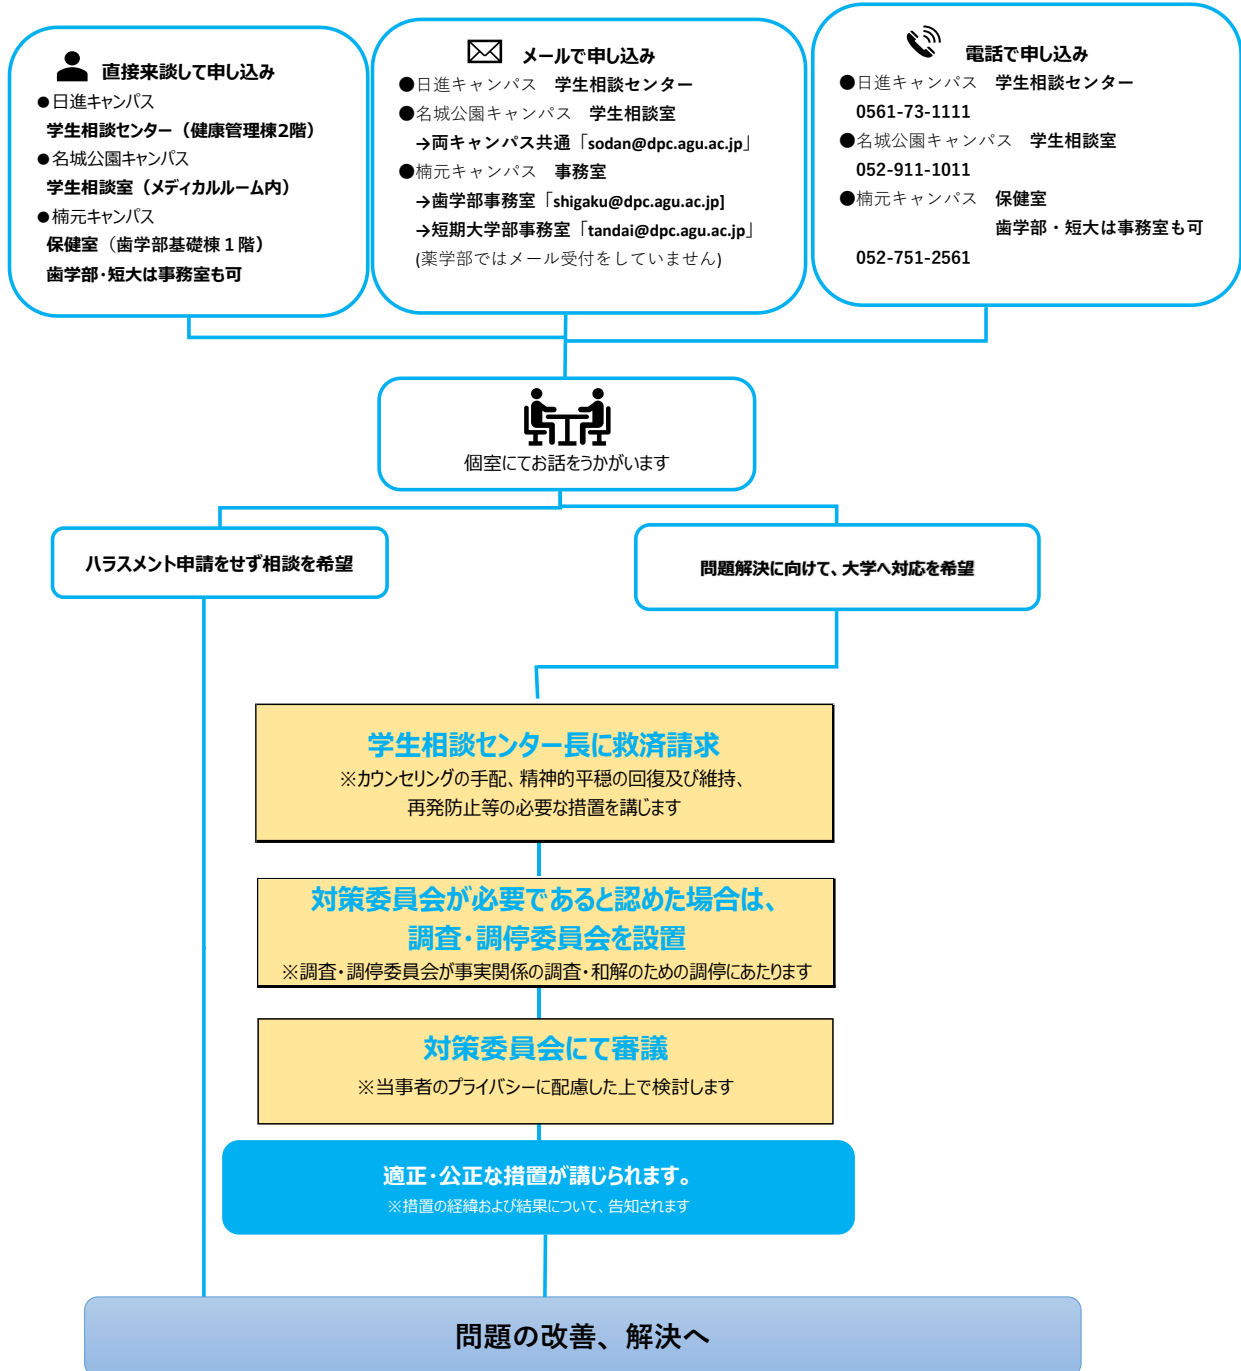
直接来談して申し込み
●日進キャンパス
学生相談センター（健康管理棟2階）
●名城公園キャンパス
学生相談室（メディカルルーム内）
●楠元キャンパス
保健室（歯学部基礎棟１階）
歯学部・短大は事務室も可

メールで申し込み
●日進キャンパス　学生相談センター
●名城公園キャンパス　学生相談室
→両キャンパス共通「sodan@dpc.agu.ac.jp」
●楠元キャンパス　事務室
→歯学部事務室「shigaku@dpc.agu.ac.jp]
→短期大学部事務室「tandai@dpc.agu.ac.jp」
(薬学部ではメール受付をしていません)

電話で申し込み
●日進キャンパス　学生相談センター
0561-73-1111
●名城公園キャンパス　学生相談室
052-911-1011
●楠元キャンパス　保健室
歯学部・短大は事務室も可
052-751-2561

個室にてお話をうかがいます

ハラスメント申請をせず相談を希望

問題解決に向けて、大学へ対応を希望

学生相談センター長に救済請求
※カウンセリングの手配、精神的平穏の回復及び維持、再発防止等の必要な措置を講じます

対策委員会が必要であると認めた場合は、調査・調停委員会を設置
※調査・調停委員会が事実関係の調査・和解のための調停にあたります

対策委員会にて審議
※当事者のプライバシーに配慮した上で検討します

適正・公正な措置が講じられます。
※措置の経緯および結果について、告知されます

問題の改善、解決へ